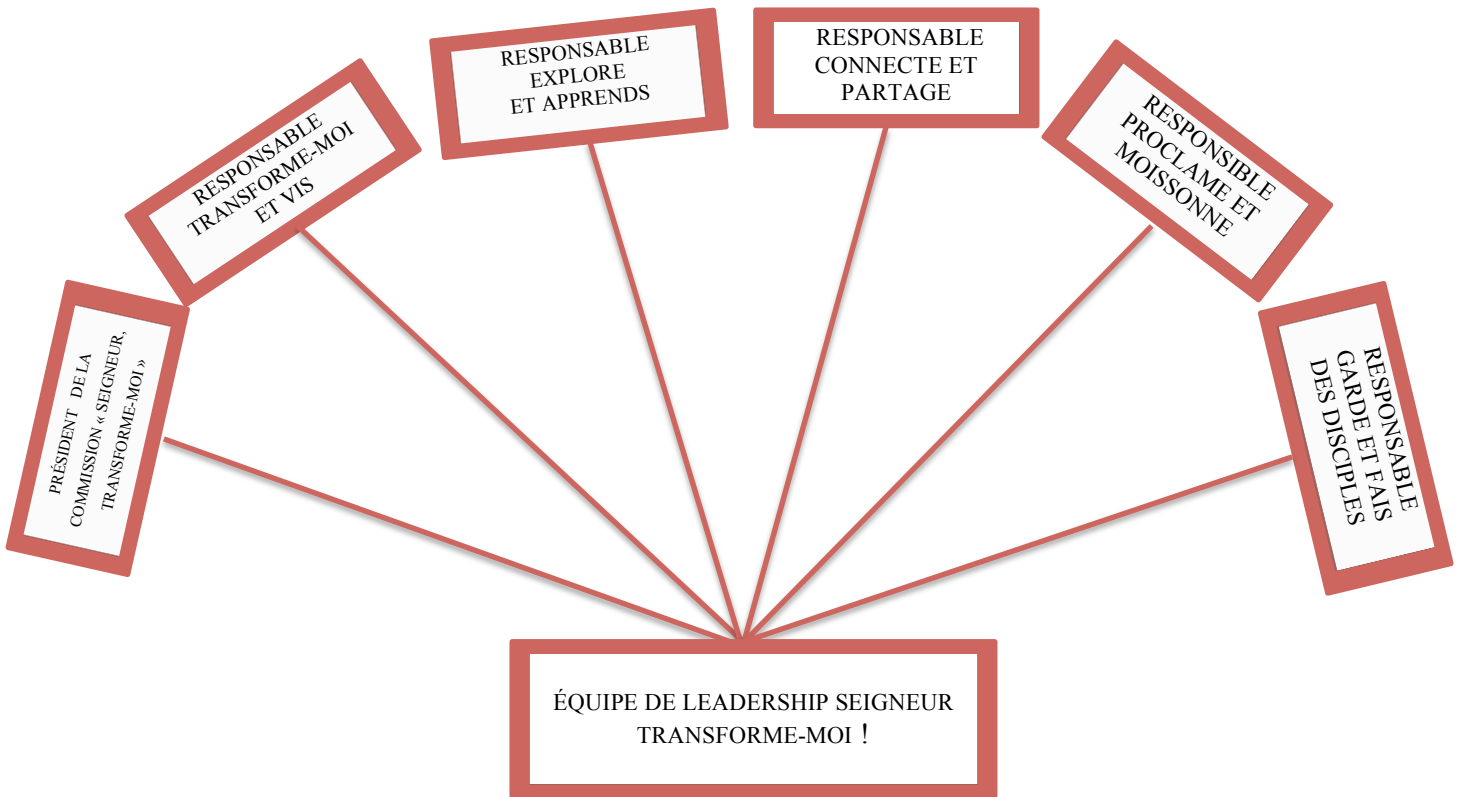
PRÉSIDENT DE LA COMMISSION « SEIGNEUR, TRANSFORME-MOI »

RESPONSABLE TRANSFORME-MOI ET VIS

RESPONSABLE EXPLORE ET APPRENDS

RESPONSABLE CONNECTE ET PARTAGE

RESPONSIBLE PROCLAME ET MOISSONNE

RESPONSABLE GARDE ET FAIS DES DISCIPLES

ÉQUIPE DE LEADERSHIP SEIGNEUR TRANSFORME-MOI !